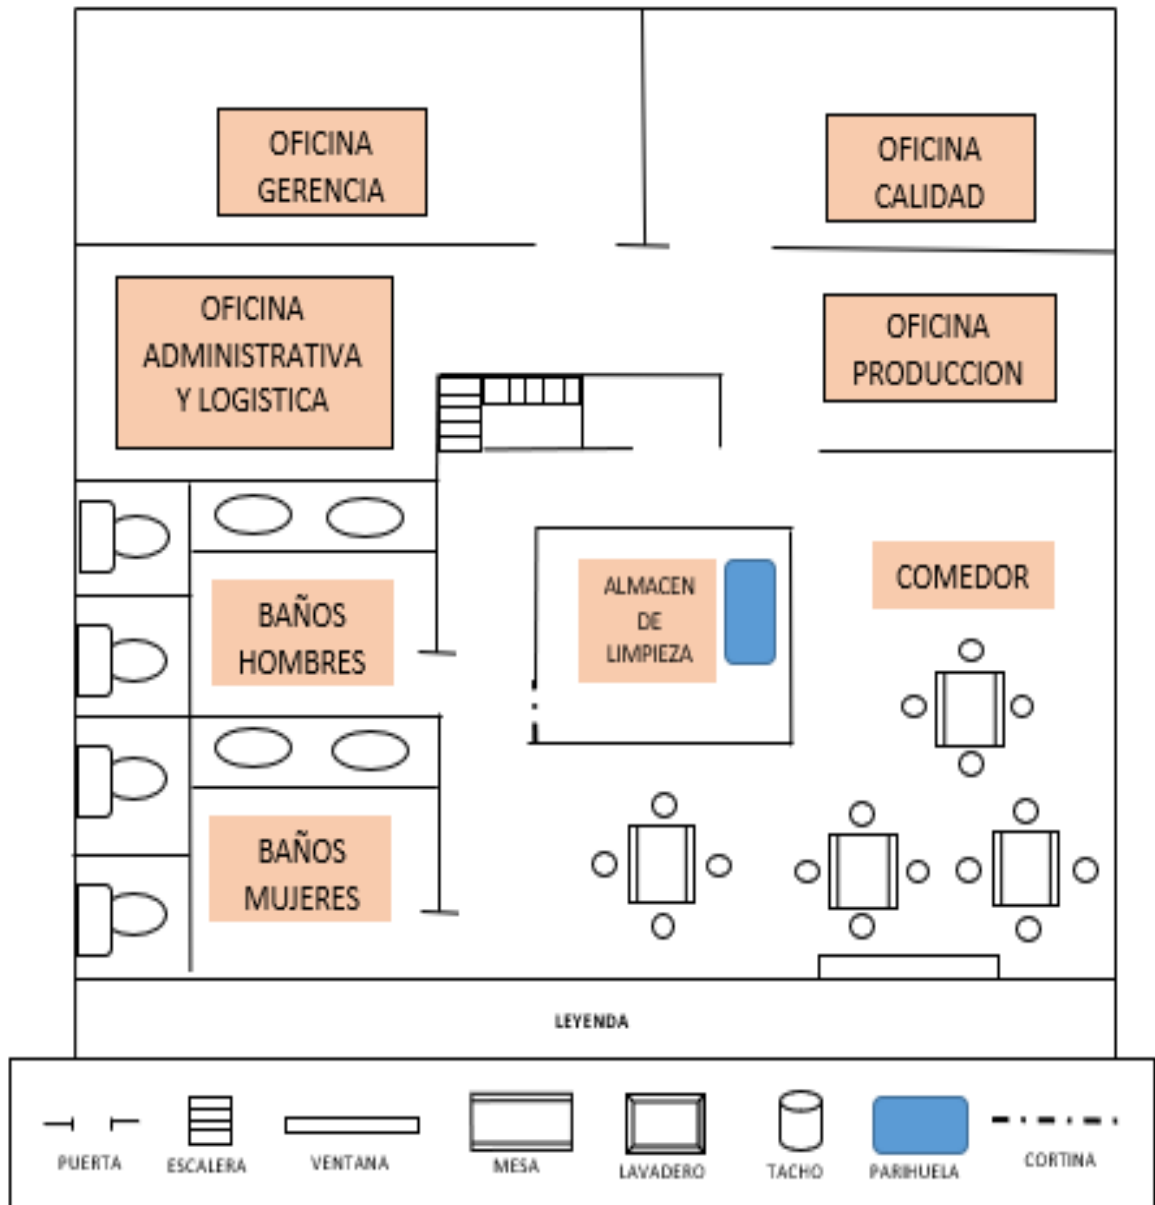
OFICINA GERENCIA

OFICINA CALIDAD

OFICINA ADMINISTRATIVA Y LOGISTICA

OFICINA PRODUCCION

BAÑOS HOMBRES

ALMACEN DE LIMPIEZA

COMEDOR

BAÑOS MUJERES

LEYENDA

PUERTA

ESCALERA

VENTANA

MESA

LAVADERO

TACHO

PARIHUELA

CORTINA